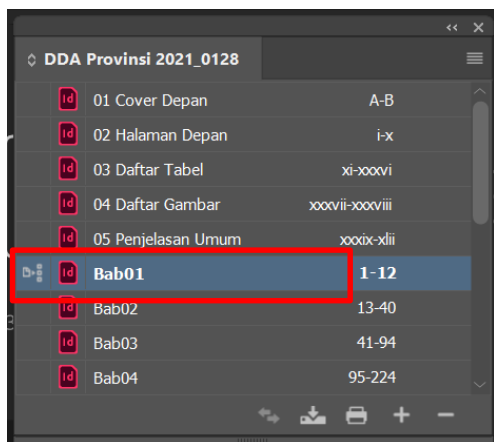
DDA Provinsi 2021_0128

| | |
|---|---|
| 01 Cover Depan | A-B |
| 02 Halaman Depan | i-x |
| 03 Daftar Tabel | xi-xxxvi |
| 04 Daftar Gambar | xxxvii-xxxviii |
| 05 Penjelasan Umum | xxxix-xlii |
| Bab01 | 1-12 |
| Bab02 | 13-40 |
| Bab03 | 41-94 |
| Bab04 | 95-224 |